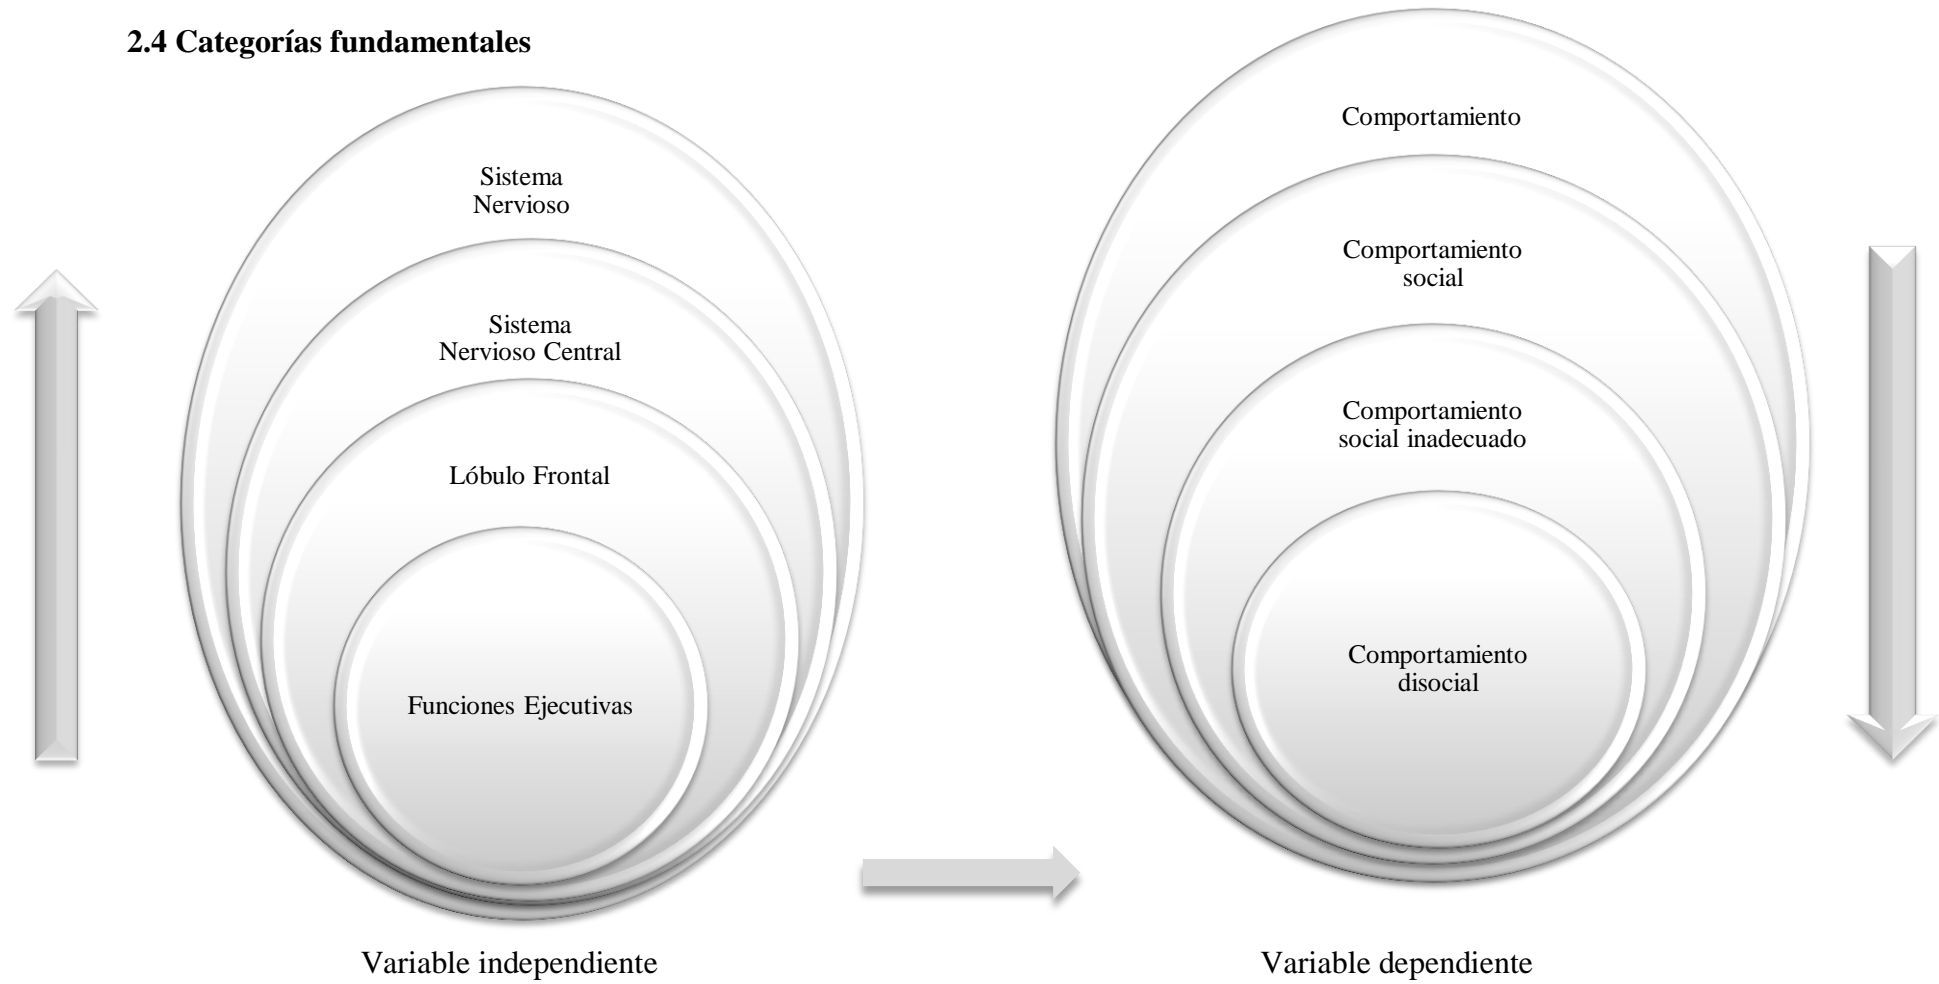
2.4 Categorías fundamentales

Sistema Nervioso

Sistema Nervioso Central

Lóbulo Frontal

Funciones Ejecutivas

Comportamiento

Comportamiento social

Comportamiento social inadecuado

Comportamiento disocial

Variable independiente

Variable dependiente